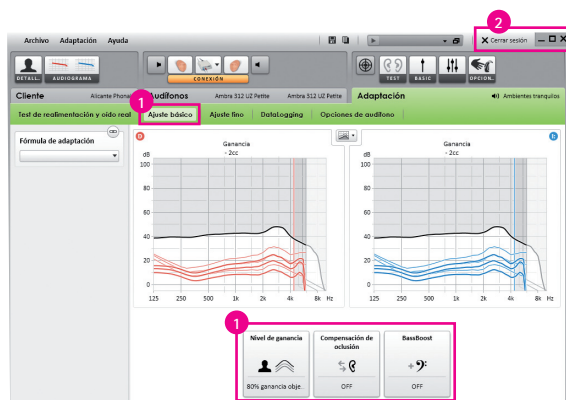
Archivo Adaptación Ayuda

2

Cerrar sesión

DETALL. AUDIOGRAMA

CONEXIÓN

TEST BASIC OPCION.

Cliente Alicante Phonak Audífonos Ambra 312 UZ Petite Ambra 312 UZ Petite

Adaptación

Ambientes tranquilos

1

Test de realimentación y oído real Ajuste básico Ajuste fino DataLogging Opciones de audífono

Fórmula de adaptación

Ganancia
- 2cc
dB

Ganancia
- 2cc
dB

100 80 60 40 20 0

100 80 60 40 20 0

125 250 500 1k 2k 4k 8k Hz

125 250 500 1k 2k 4k 8k Hz

1

Nivel de ganancia

80% ganancia obje.

Compensación de oclusión

OFF

BassBoost

OFF